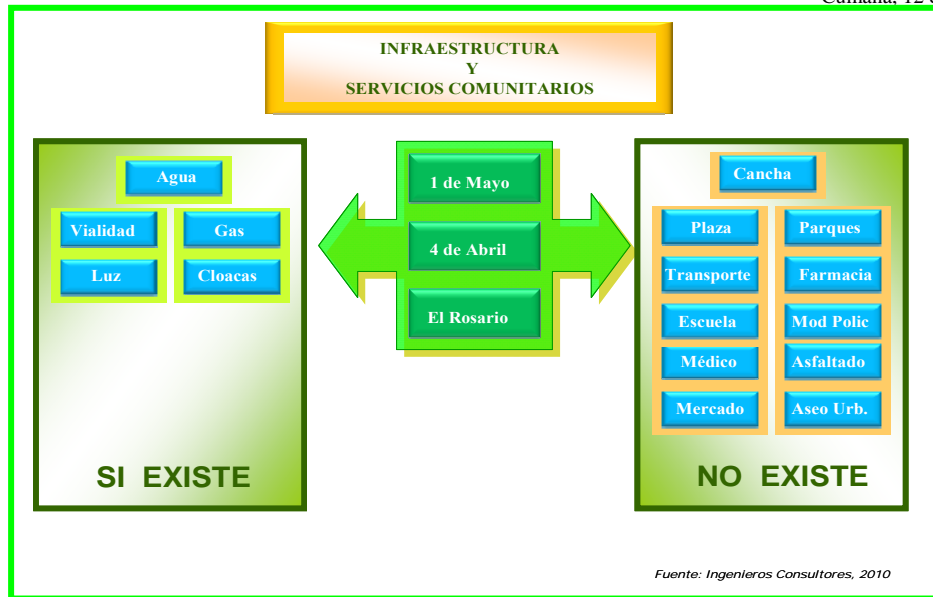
Cumaná, 12 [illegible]

INFRAESTRUCTURA
Y
SERVICIOS COMUNITARIOS

Agua
Vialidad
Gas
Luz
Cloacas

SI EXISTE

1 de Mayo
4 de Abril
El Rosario

Cancha
Plaza
Parques
Transporte
Farmacia
Escuela
Mod Polic
Médico
Asfaltado
Mercado
Aseo Urb.

NO EXISTE

Fuente: Ingenieros Consultores, 2010